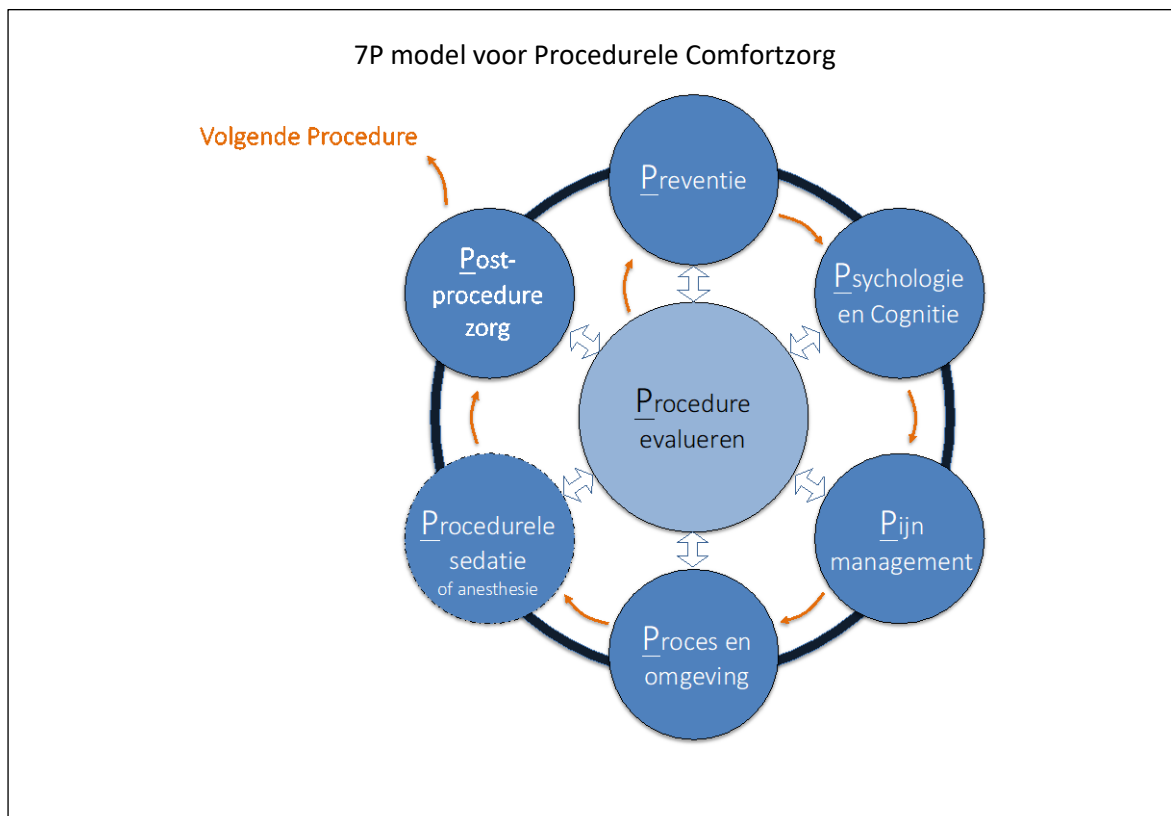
7P model voor Procedurele Comfortzorg

Volgende Procedure

Preventie

Psychologie en Cognitie

Pijn management

Proces en omgeving

Procedurele sedatie of anesthesie

Post-procedure zorg

Procedure evalueren